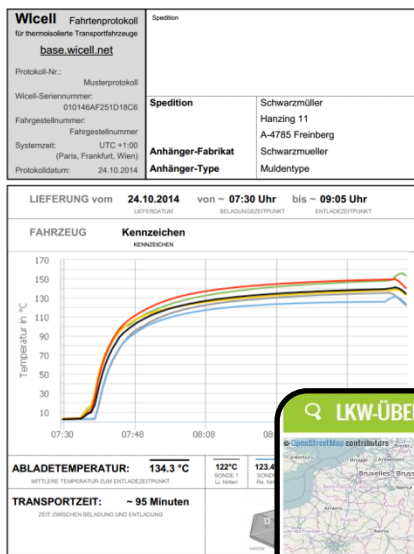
WIcell Fahrtenprotokoll
für thermoisolierte Transportfahrzeuge

base.wicell.net

Protokoll-Nr.: Musterprotokoll

Wicell-Seriennummer: 010146AF251D18C6

Fahrgestellnummer: Fahrgestellnummer

Systemzeit: UTC +1:00 (Paris, Frankfurt, Wien)

Protokolldatum: 24.10.2014

Spedition

| | |
|---|---|
| Spedition | Schwarzmüller |
| | Hanzing 11 |
| | A-4785 Freinberg |
| Anhänger-Fabrikat | Schwarzmueller |
| Anhänger-Type | Muldentype |

LIEFERUNG vom 24.10.2014 LIEFERDATUM von ~ 07:30 Uhr BELADUNGSZEITPUNKT bis ~ 09:05 Uhr ENTLADEZEITPUNKT

FAHRZEUG Kennzeichen KENNZEICHEN

170
150
130
110
90
70
50
30
10
Temperatur in °C
07:30 07:48 08:08 08:

ABLADETEMPERATUR: 134.3 °C
MITTLERE TEMPERATUR ZUM ENTLADEZEITPUNKT

122°C SONDE 1 Li. hinten
123.4 SONDE Re. hin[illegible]

TRANSPORTZEIT: ~ 95 Minuten
ZEIT ZWISCHEN BELADUNG UND ENTLADUNG

LKW-ÜBE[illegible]
© OpenStreetMap contributors
Bruxelles Bruss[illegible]